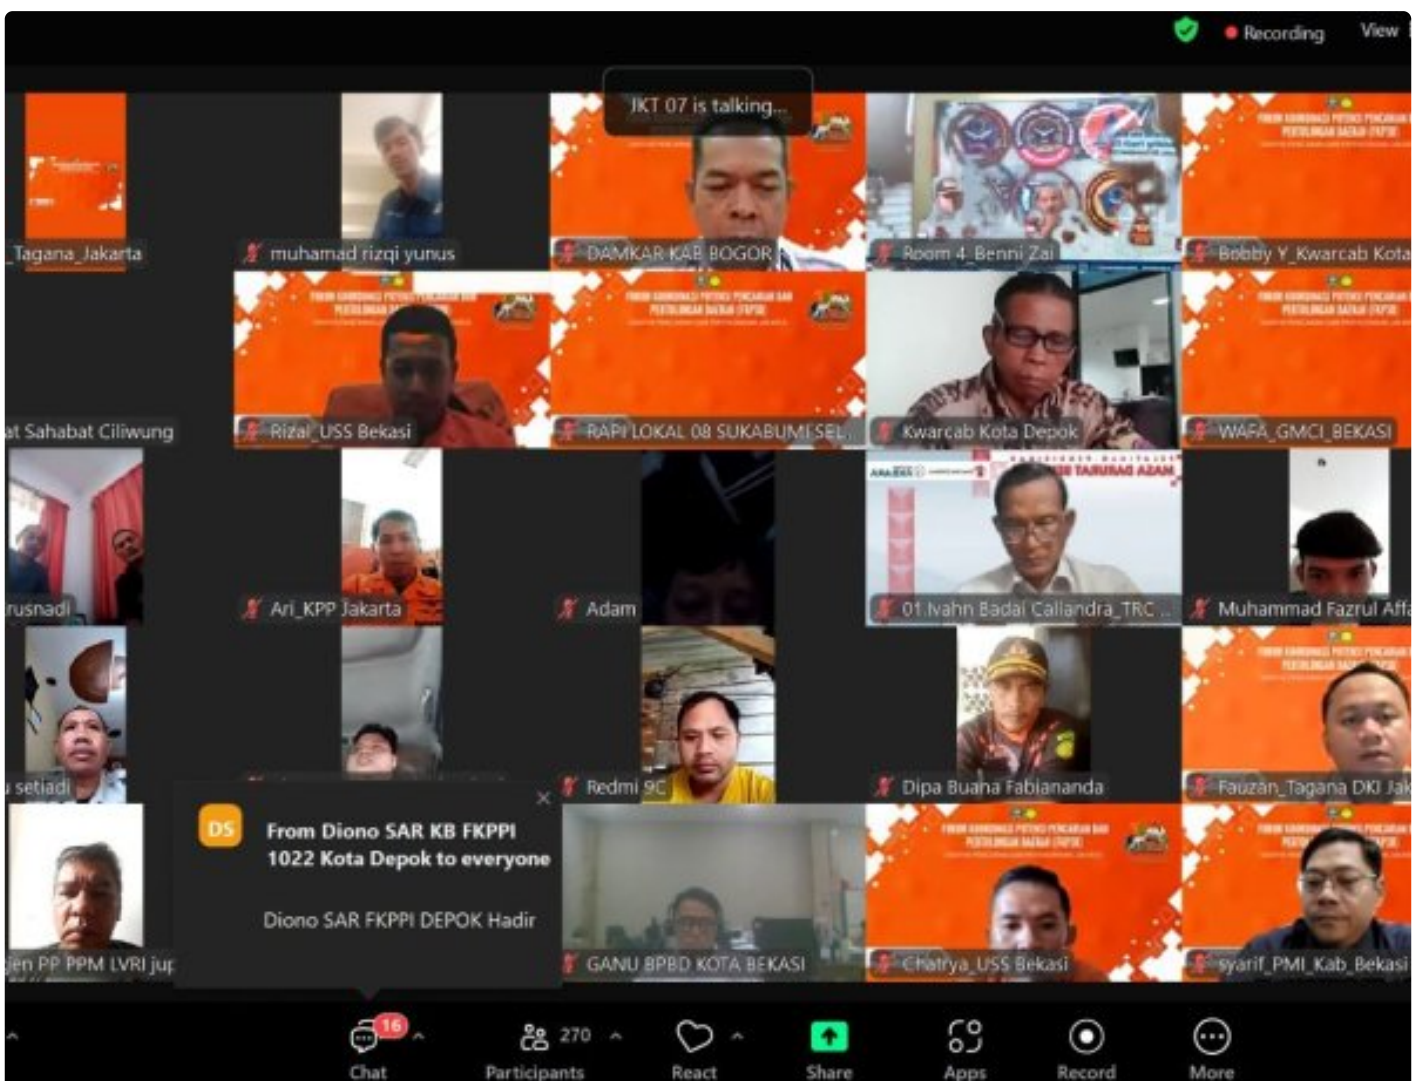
Recording View

JKT 07 is talking...

Tagana_Jakarta

muhamad rizqi yunus

DAMKAR KAB BOGOR

Room 4 Benni Zai

Bobby Y_Kwarcab Kota

at Sahabat Ciliwung

Rizal_USS Bekasi

RAPI LOKAL 08 SUKABUMI SEL...

Kwarcab Kota Depok

WAFA_GMCI_BEKASI

rusnadi

Ari_KPP Jakarta

Adam

01 Ivahn Badai Callandra_TRC ...

Muhammad Fazrul Affa

setiadi

Redmi 9C

Dipa Buana Fabiananda

Fauzan_Tagana DKI Jak

jen PP PPM LVRI jur

DS

From Diono SAR KB FKPPI 1022 Kota Depok to everyone

Diono SAR FKPPI DEPOK Hadir

GANU BPBD KOTA BEKASI

Chatrya_USS Bekasi

syarif_PMI_Kab_Bekasi

16
Chat

270
Participants

React

Share

Apps

Record

More